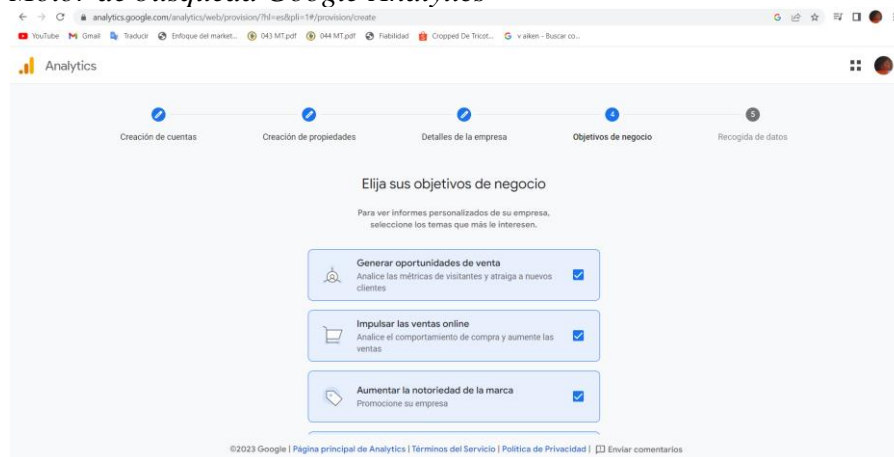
Motor de búsqueda Google Analytics

analytics.google.com/analytics/web/provision/?hl=es&pli=1#/provision/create

YouTube Gmail Traducir Enfoque del market... 043 MT.pdf 044 MT.pdf Fiabilidad Cropped De Tricot... v aiken - Buscar co...

Analytics

Creación de cuentas

Creación de propiedades

Detalles de la empresa

4
Objetivos de negocio

5
Recogida de datos

Elija sus objetivos de negocio

Para ver informes personalizados de su empresa, seleccione los temas que más le interesen.

Generar oportunidades de venta
Analice las métricas de visitantes y atraiga a nuevos clientes

Impulsar las ventas online
Analice el comportamiento de compra y aumente las ventas

Aumentar la notoriedad de la marca
Promocione su empresa

©2023 Google | Página principal de Analytics | Términos del Servicio | Política de Privacidad | Enviar comentarios